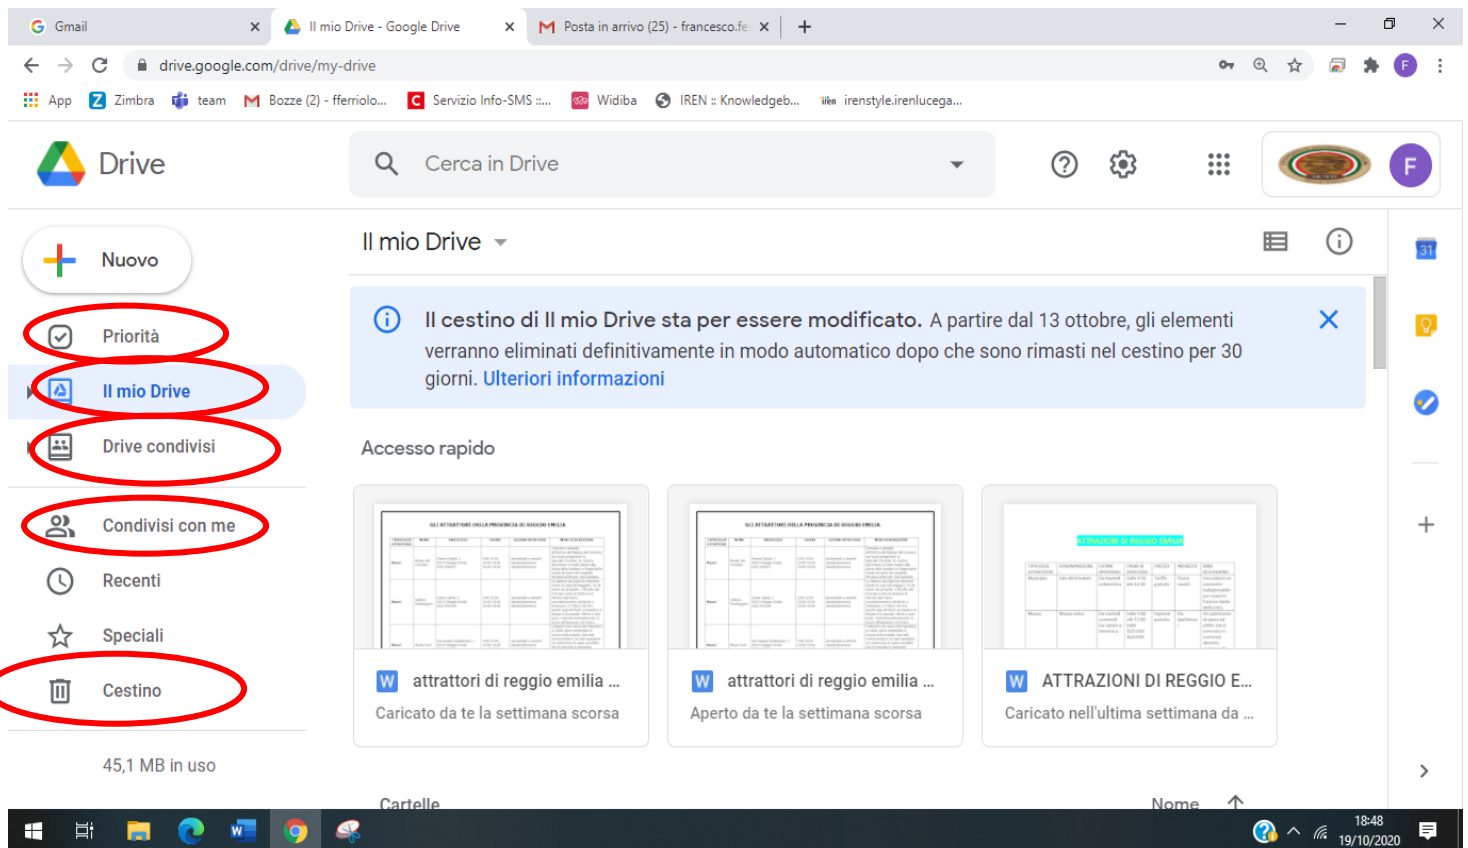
Gmail
Il mio Drive - Google Drive
Posta in arrivo (25) - francesco.fe

drive.google.com/drive/my-drive

App Zimbra team Bozze (2) - fferriolo... Servizio Info-SMS :... Widiba IREN :: Knowledgeb... irenstyle.irenlucega...

Drive

Cerca in Drive

F

Nuovo

Priorità

Il mio Drive

Drive condivisi

Condivisi con me

Recenti

Speciali

Cestino

45,1 MB in uso

Il mio Drive

Il cestino di Il mio Drive sta per essere modificato. A partire dal 13 ottobre, gli elementi verranno eliminati definitivamente in modo automatico dopo che sono rimasti nel cestino per 30 giorni. Ulteriori informazioni

Accesso rapido

attrattori di reggio emilia ...
Caricato da te la settimana scorsa

attrattori di reggio emilia ...
Aperto da te la settimana scorsa

ATTRAZIONI DI REGGIO E...
Caricato nell'ultima settimana da ...

Cartelle

Nome

18:48
19/10/2020